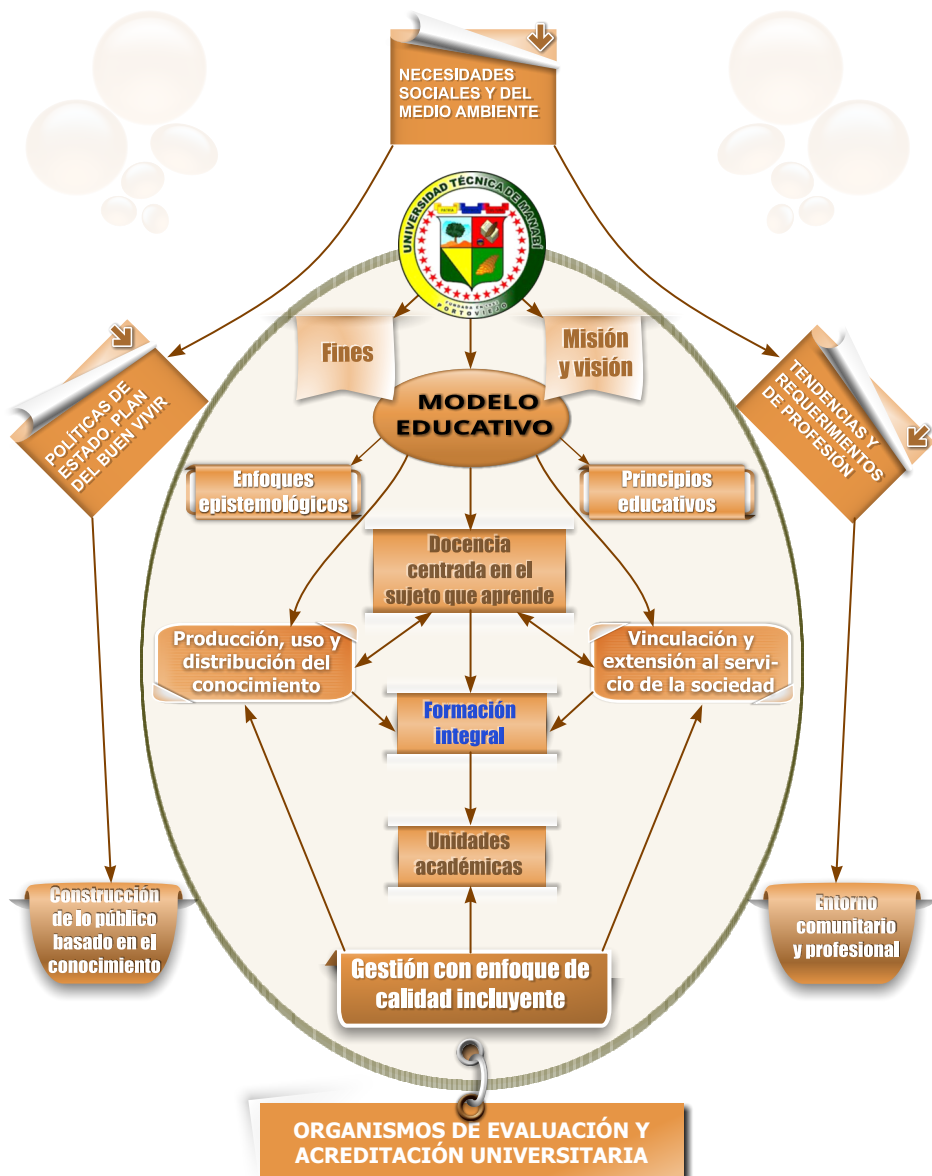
NECESIDADES SOCIALES Y DEL MEDIO AMBIENTE

UNIVERSIDAD TÉCNICA DE MANABÍ
PORTOVIEJO

POLÍTICAS DE ESTADO PLAN DEL BUEN VIVIR

TENDENCIAS Y REQUERIMIENTOS DE PROFESIÓN

Fines

Misión y visión

MODELO EDUCATIVO

Enfoques epistemológicos

Principios educativos

Docencia centrada en el sujeto que aprende

Producción, uso y distribución del conocimiento

Vinculación y extensión al servicio de la sociedad

Formación integral

Unidades académicas

Construcción de lo público basado en el conocimiento

Entorno comunitario y profesional

Gestión con enfoque de calidad incluyente

ORGANISMOS DE EVALUACIÓN Y ACREDITACIÓN UNIVERSITARIA